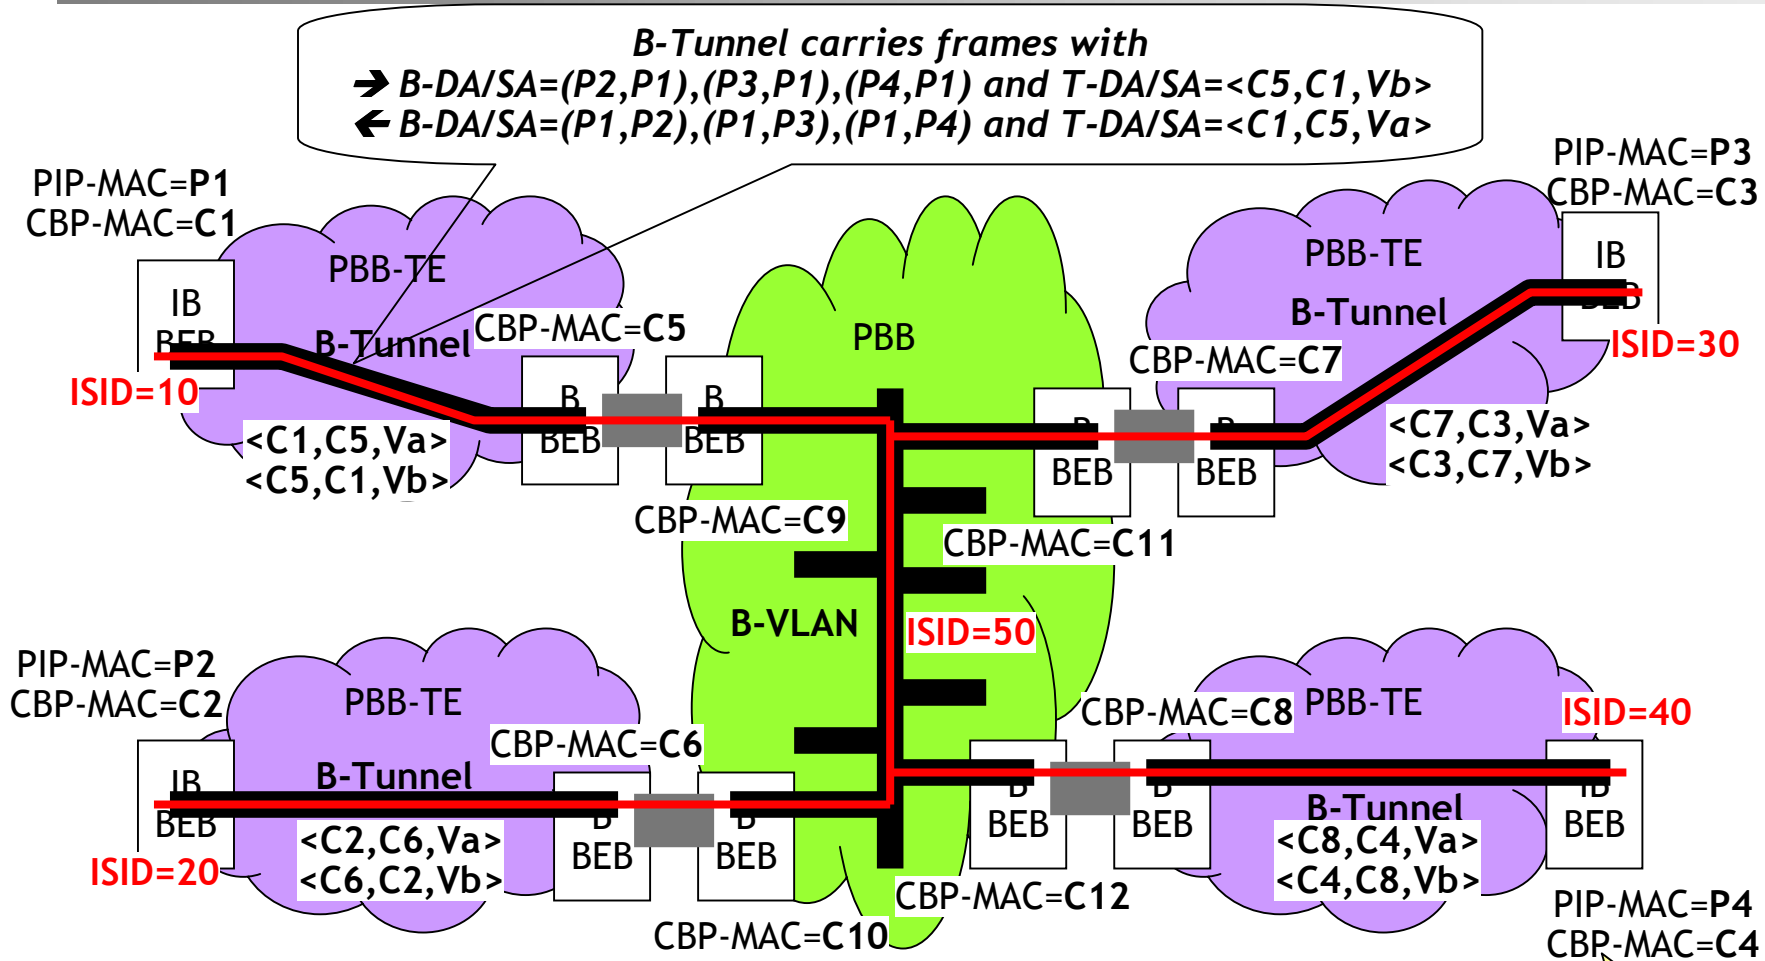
B-Tunnel carries frames with
→ B-DA/SA=(P2,P1),(P3,P1),(P4,P1) and T-DA/SA=<C5,C1,Vb>
← B-DA/SA=(P1,P2),(P1,P3),(P1,P4) and T-DA/SA=<C1,C5,Va>

PIP-MAC=P1
CBP-MAC=C1
IB BEB
ISID=10
PBB-TE
B-Tunnel
CBP-MAC=C5
B BEB
B BEB
<C1,C5,Va>
<C5,C1,Vb>
CBP-MAC=C9

PBB
B-VLAN
ISID=50
CBP-MAC=C11

PIP-MAC=P3
CBP-MAC=C3
IB BEB
ISID=30
PBB-TE
B-Tunnel
CBP-MAC=C7
B BEB
B BEB
<C7,C3,Va>
<C3,C7,Vb>

PIP-MAC=P2
CBP-MAC=C2
IB BEB
ISID=20
PBB-TE
B-Tunnel
CBP-MAC=C6
B BEB
B BEB
<C2,C6,Va>
<C6,C2,Vb>
CBP-MAC=C10

CBP-MAC=C8
PBB-TE
ISID=40
B BEB
B BEB
B-Tunnel
IB BEB
<C8,C4,Va>
<C4,C8,Vb>
CBP-MAC=C12
PIP-MAC=P4
CBP-MAC=C4